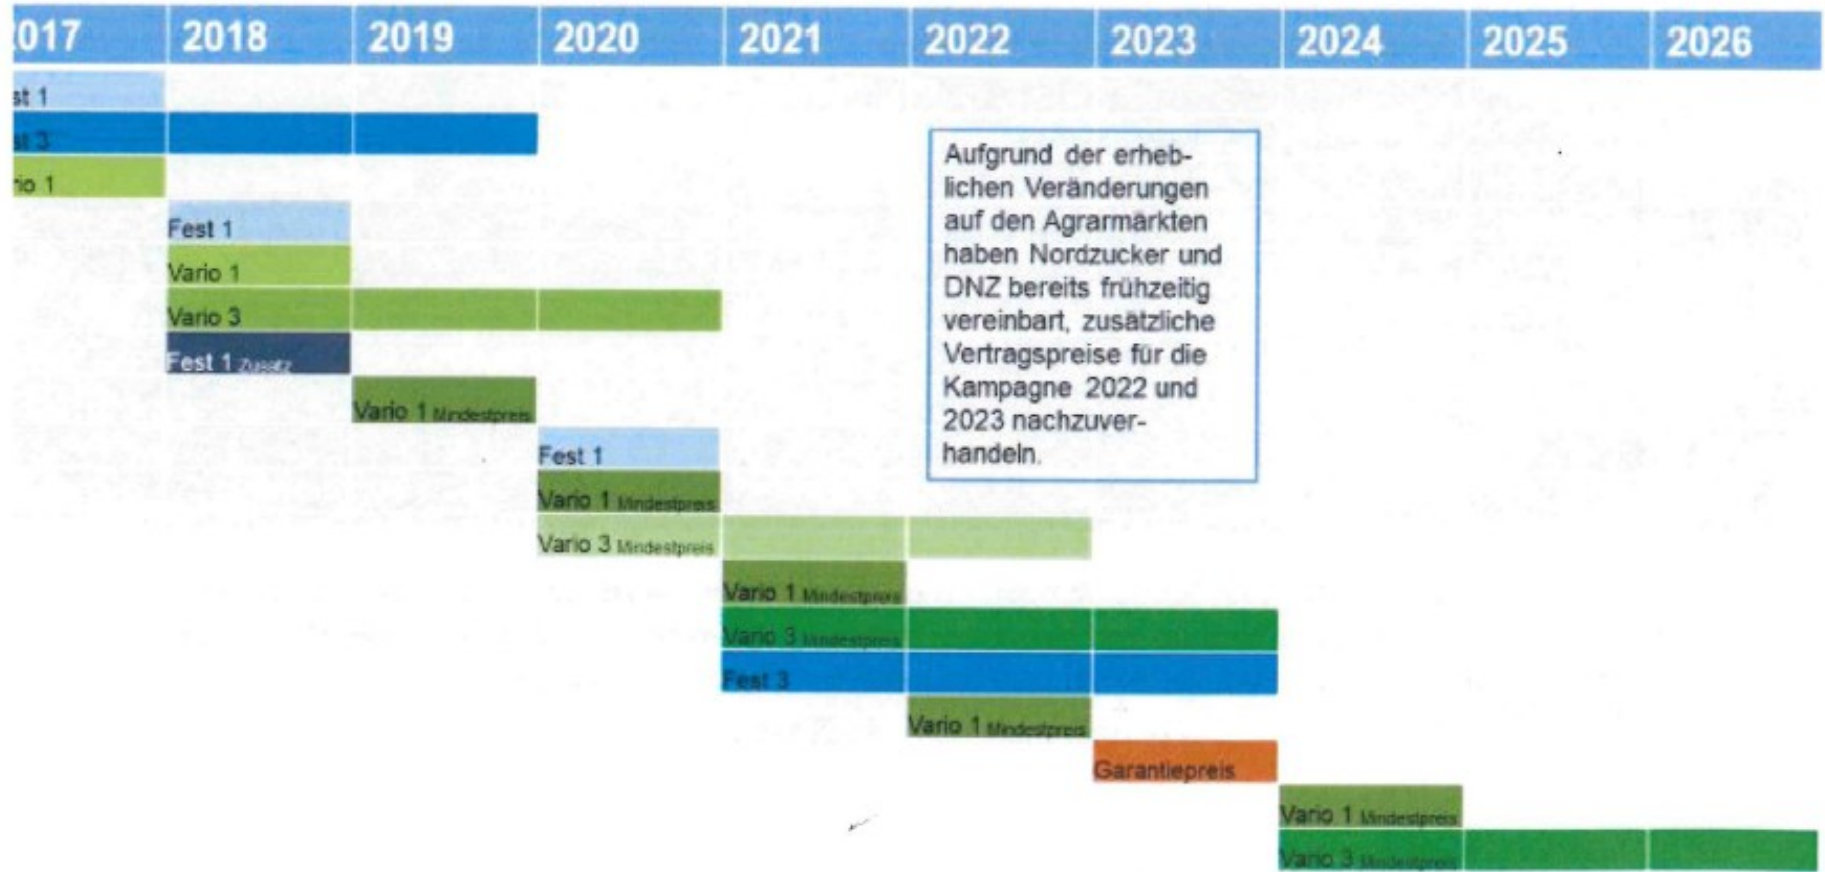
| 017 | 2018 | 2019 | 2020 | 2021 | 2022 | 2023 | 2024 | 2025 | 2026 |
|---|---|---|---|---|---|---|---|---|---|

st 1

st 3

io 1

Fest 1

Vario 1

Vario 3

Fest 1 Zusatz

Vario 1 Mindestpreis

Fest 1

Vario 1 Mindestpreis

Vario 3 Mindestpreis

Vario 1 Mindestpreis

Vario 3 Mindestpreis

Fest 3

Vario 1 Mindestpreis

Garantiepreis

Vario 1 Mindestpreis

Vario 3 Mindestpreis

Aufgrund der erheblichen Veränderungen auf den Agrarmärkten haben Nordzucker und DNZ bereits frühzeitig vereinbart, zusätzliche Vertragspreise für die Kampagne 2022 und 2023 nachzuverhandeln.